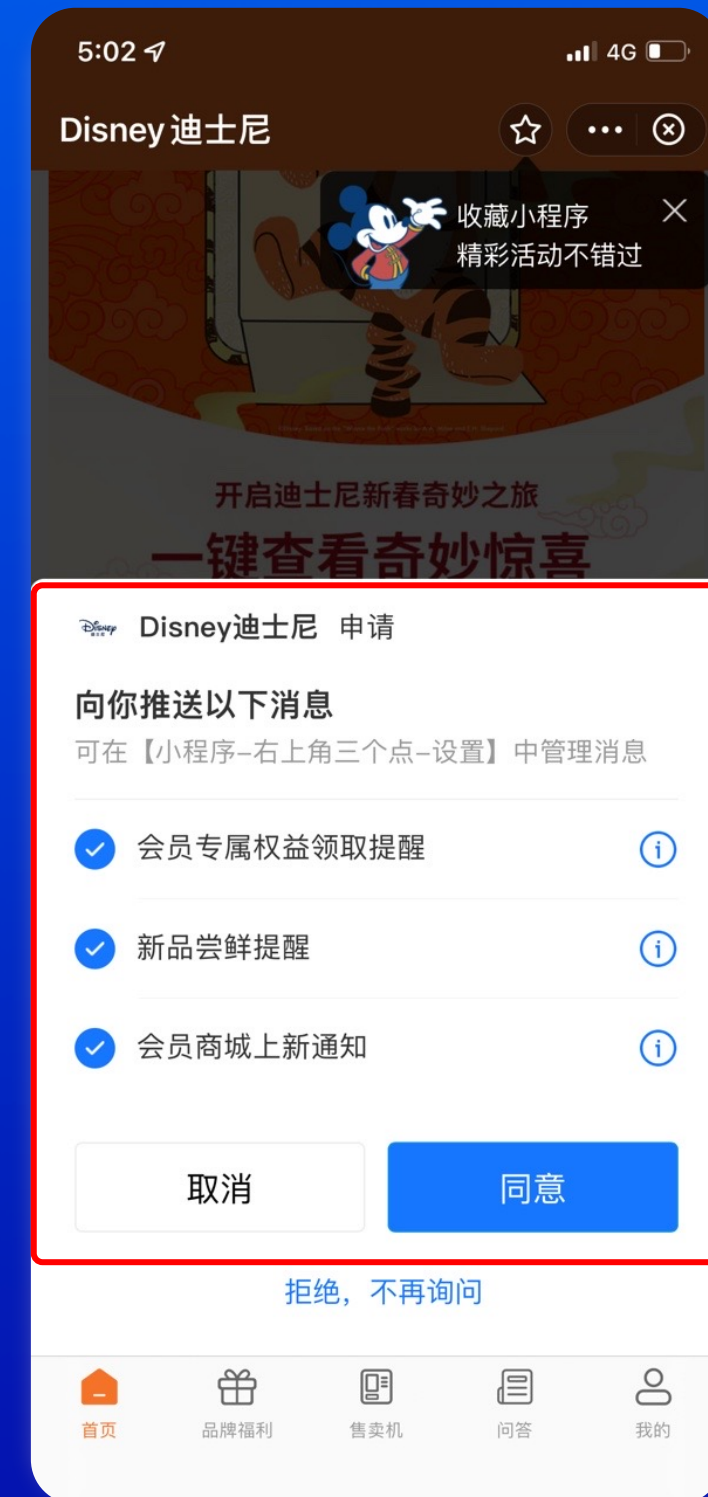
5:02

4G

Disney迪士尼

收藏小程序
精彩活动不错过

开启迪士尼新春奇妙之旅
一键查看奇妙惊喜

Disney迪士尼 申请

向你推送以下消息
可在【小程序-右上角三个点-设置】中管理消息

会员专属权益领取提醒

新品尝鲜提醒

会员商城上新通知

取消

同意

拒绝，不再询问

首页 品牌福利 售卖机 问答 我的